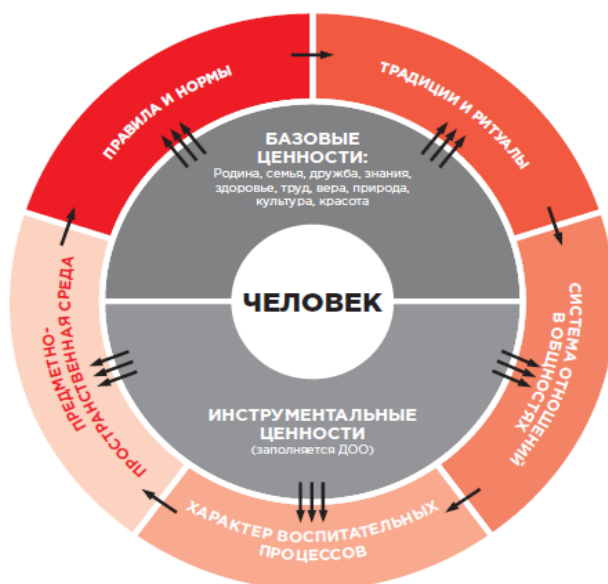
ПРАВИЛА И НОРМЫ

ТРАДИЦИИ И РИТУАЛЫ

БАЗОВЫЕ ЦЕННОСТИ:
Родина, семья, дружба, знания, здоровье, труд, вера, природа, культура, красота

ЧЕЛОВЕК

ПРЕДМЕТНО-ПРОСТРАНСТВЕННАЯ СРЕДА

СИСТЕМА ОТНОШЕНИЙ В ОБЩНОСТЯХ

ИНСТРУМЕНТАЛЬНЫЕ ЦЕННОСТИ
(заполняется ДОО)

ХАРАКТЕР ВОСПИТАТЕЛЬНЫХ ПРОЦЕССОВ